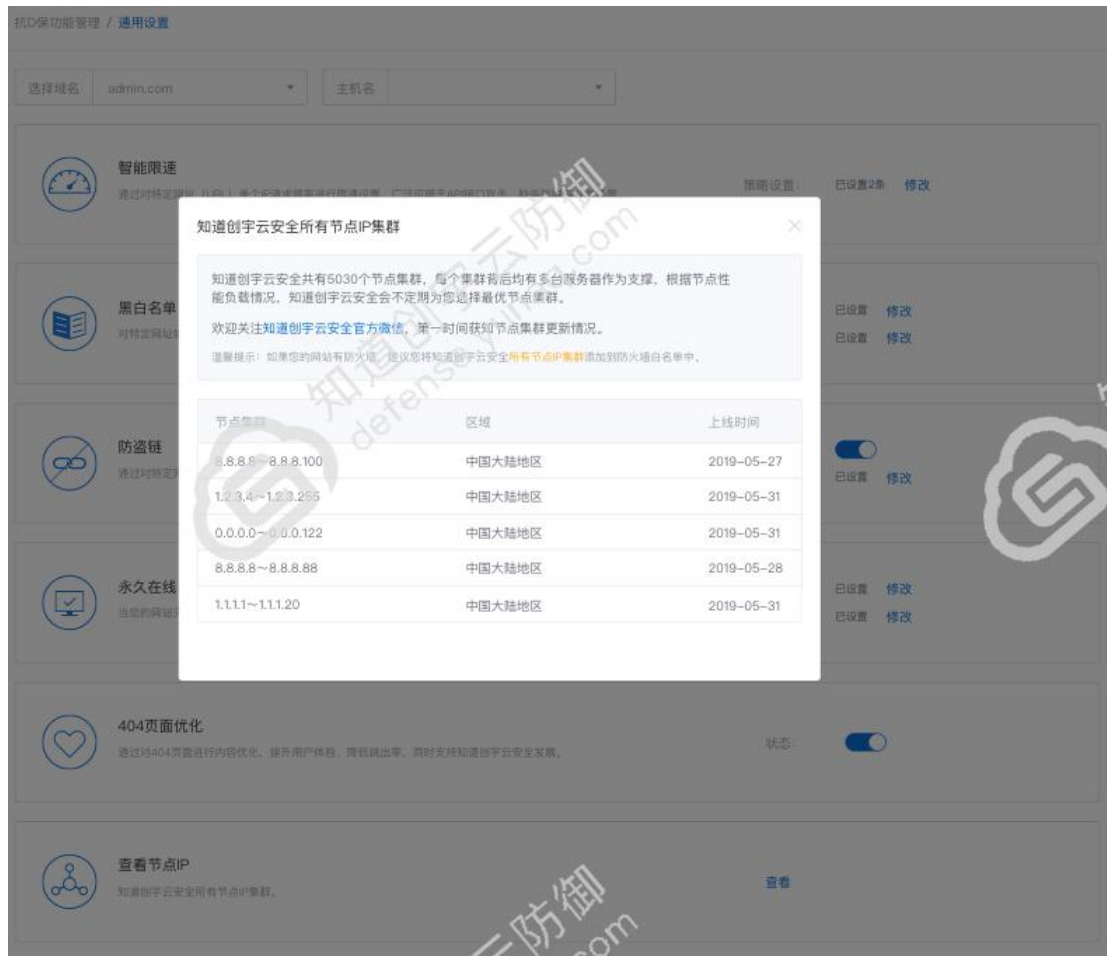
抗D保功能管理 / 通用设置

选择域名 admin.com 主机名

智能限速
通过对特定网址 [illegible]

策略设置： 已设置2条 修改

黑白名单
对特定网址 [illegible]

已设置 修改
已设置 修改

防盗链
通过对特定 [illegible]

已设置 修改

永久在线
当您的网站 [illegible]

已设置 修改
已设置 修改

404页面优化
通过对404页面进行内容优化，提升用户体验，降低跳出率，同时支持知道创宇云安全发展。

状态：

查看节点IP
知道创宇云安全所有节点IP集群。

查看

知道创宇云安全所有节点IP集群

知道创宇云安全共有5030个节点集群，每个集群背后均有多台服务器作为支撑，根据节点性能负载情况，知道创宇云安全会不定期为您选择最优节点集群。

欢迎关注知道创宇云安全官方微信，第一时间获知节点集群更新情况。

温馨提示：如果您的网站有防火墙，建议您将知道创宇云安全所有节点IP集群添加到防火墙白名单中。

| 节点集群 | 区域 | 上线时间 |
|---|---|---|
| 8.8.8.8~8.8.8.100 | 中国大陆地区 | 2019-05-27 |
| 1.2.3.4~1.2.3.255 | 中国大陆地区 | 2019-05-31 |
| 0.0.0.0~0.0.0.122 | 中国大陆地区 | 2019-05-31 |
| 8.8.8.8~8.8.8.88 | 中国大陆地区 | 2019-05-28 |
| 1.1.1.1~1.1.1.20 | 中国大陆地区 | 2019-05-31 |

知道创宇云防御 defense.yunaq.com